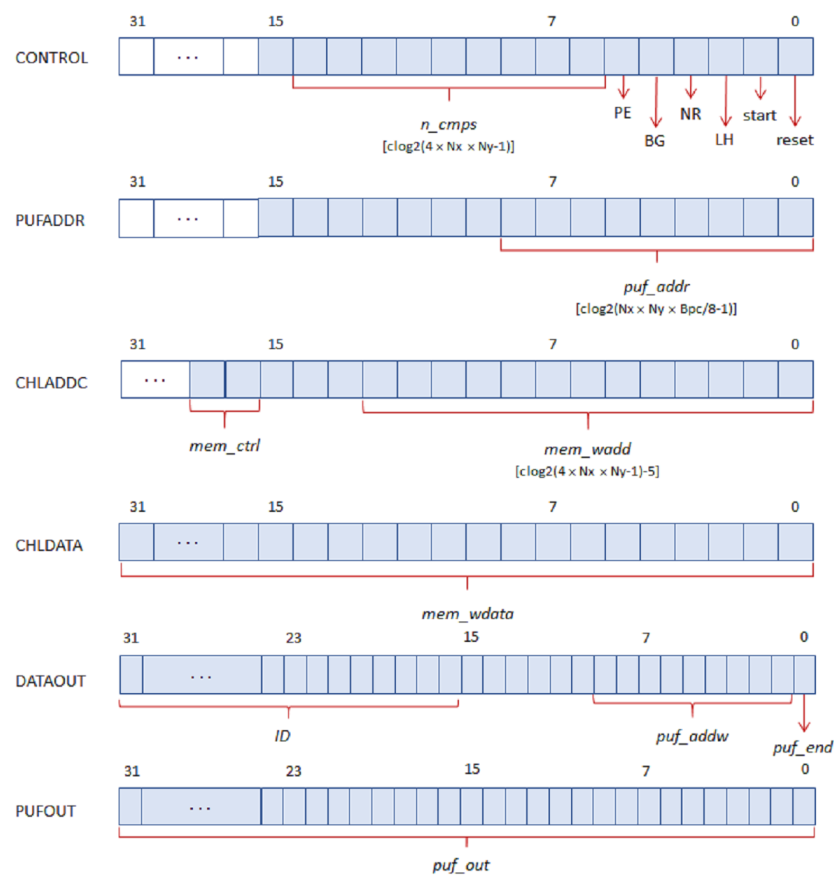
31 15 7 0

CONTROL ...

n_cmps
[clog2(4 × Nx × Ny-1)]

PE BG NR LH start reset

31 15 7 0

PUFADDR ...

puf_addr
[clog2(Nx × Ny × Bpc/8-1)]

31 15 7 0

CHLADDC ...

mem_ctrl

mem_wadd
[clog2(4 × Nx × Ny-1)-5]

31 15 7 0

CHLDATA ...

mem_wdata

31 23 15 7 0

DATAOUT ...

ID

puf_addw

puf_end

31 23 15 7 0

PUFOUT ...

puf_out